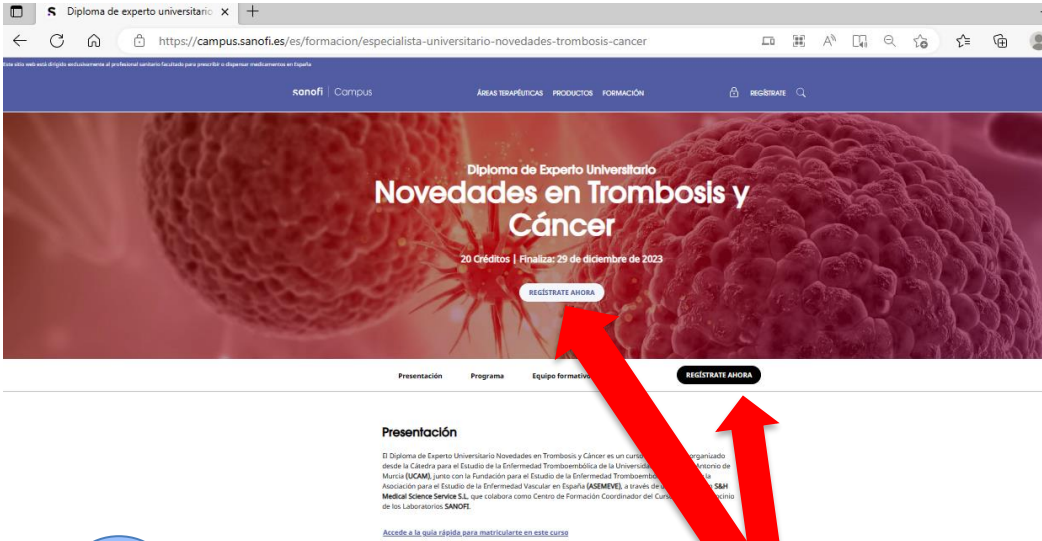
Diploma de experto universitario ×

https://campus.sanofi.es/es/formacion/especialista-universitario-novedades-trombosis-cancer

Este sitio web está dirigido exclusivamente al profesional sanitario facultado para prescribir o dispensar medicamentos en España

sanofi | Campus

ÁREAS TERAPÉUTICAS PRODUCTOS FORMACIÓN

REGÍSTRATE

Diploma de Experto Universitario

Novedades en Trombosis y Cáncer

20 Créditos | Finaliza: 29 de diciembre de 2023

REGÍSTRATE AHORA

Presentación Programa Equipo formativo

REGÍSTRATE AHORA

Presentación

El Diploma de Experto Universitario Novedades en Trombosis y Cáncer es un curso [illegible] organizado desde la Cátedra para el Estudio de la Enfermedad Tromboembólica de la Universidad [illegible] Antonio de Murcia (UCAM), junto con la Fundación para el Estudio de la Enfermedad Tromboembó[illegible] la Asociación para el Estudio de la Enfermedad Vascular en España (ASEMEVE), a través de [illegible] S&H Medical Science Service S.L. que colabora como Centro de Formación Coordinador del Curs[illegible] ocinio de los Laboratorios SANOFI.

Accede a la guía rápida para matricularte en este curso